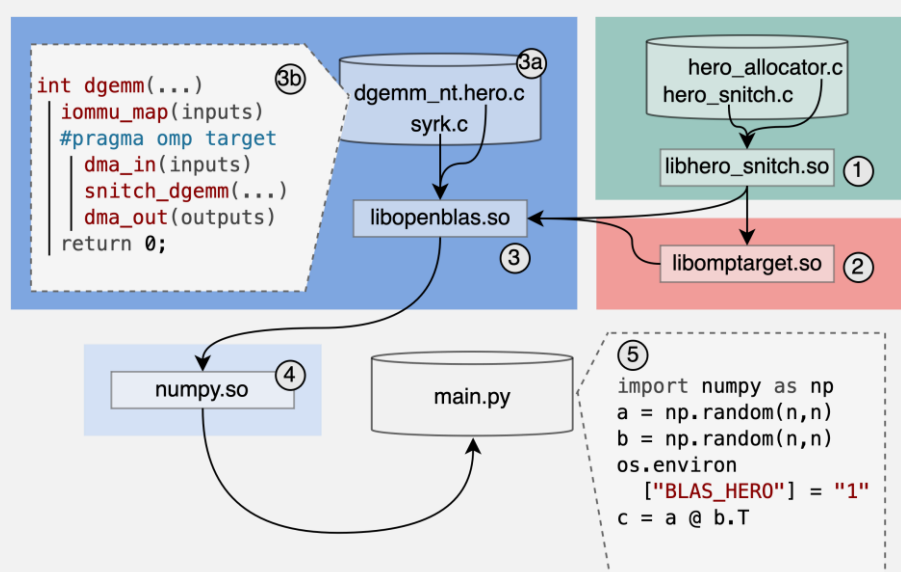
3b
int dgemm(...)
iommu_map(inputs)
#pragma omp target
dma_in(inputs)
snitch_dgemm(...)
dma_out(outputs)
return 0;

3a
dgemm_nt.hero.c
syrk.c

libopenblas.so
3

hero_allocator.c
hero_snitch.c

libhero_snitch.so
1

libomptarget.so
2

numpy.so
4

main.py

5
import numpy as np
a = np.random(n,n)
b = np.random(n,n)
os.environ
["BLAS_HERO"] = "1"
c = a @ b.T